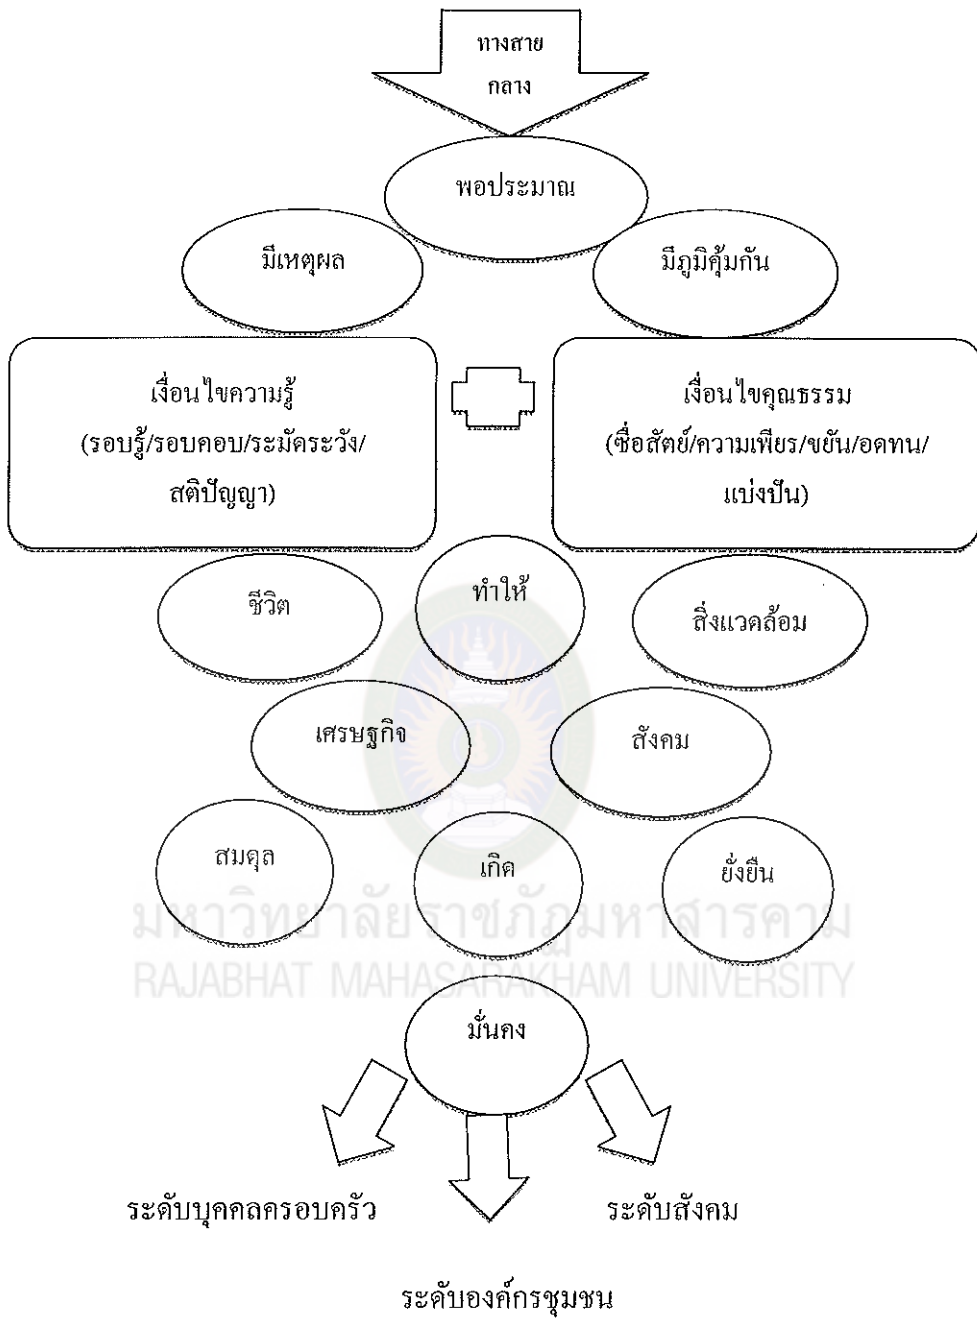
ทางสาย
กลาง

พอประมาณ

มีเหตุผล

มีภูมิคุ้มกัน

เงื่อนไขความรู้
(รอบรู้/รอบคอบ/ระมัดระวัง/
สติปัญญา)

เงื่อนไขคุณธรรม
(ซื่อสัตย์/ความเพียร/ขยัน/อดทน/
แบ่งปัน)

ชีวิต

ทำให้

สิ่งแวดล้อม

เศรษฐกิจ

สังคม

สมดุล

เกิด

ยั่งยืน

มหาวิทยาลัยราชภัฏมหาสารคาม
RAJABHAT MAHASARAKHAM UNIVERSITY

มั่นคง

ระดับบุคคลครอบครัว

ระดับสังคม

ระดับองค์กรชุมชน